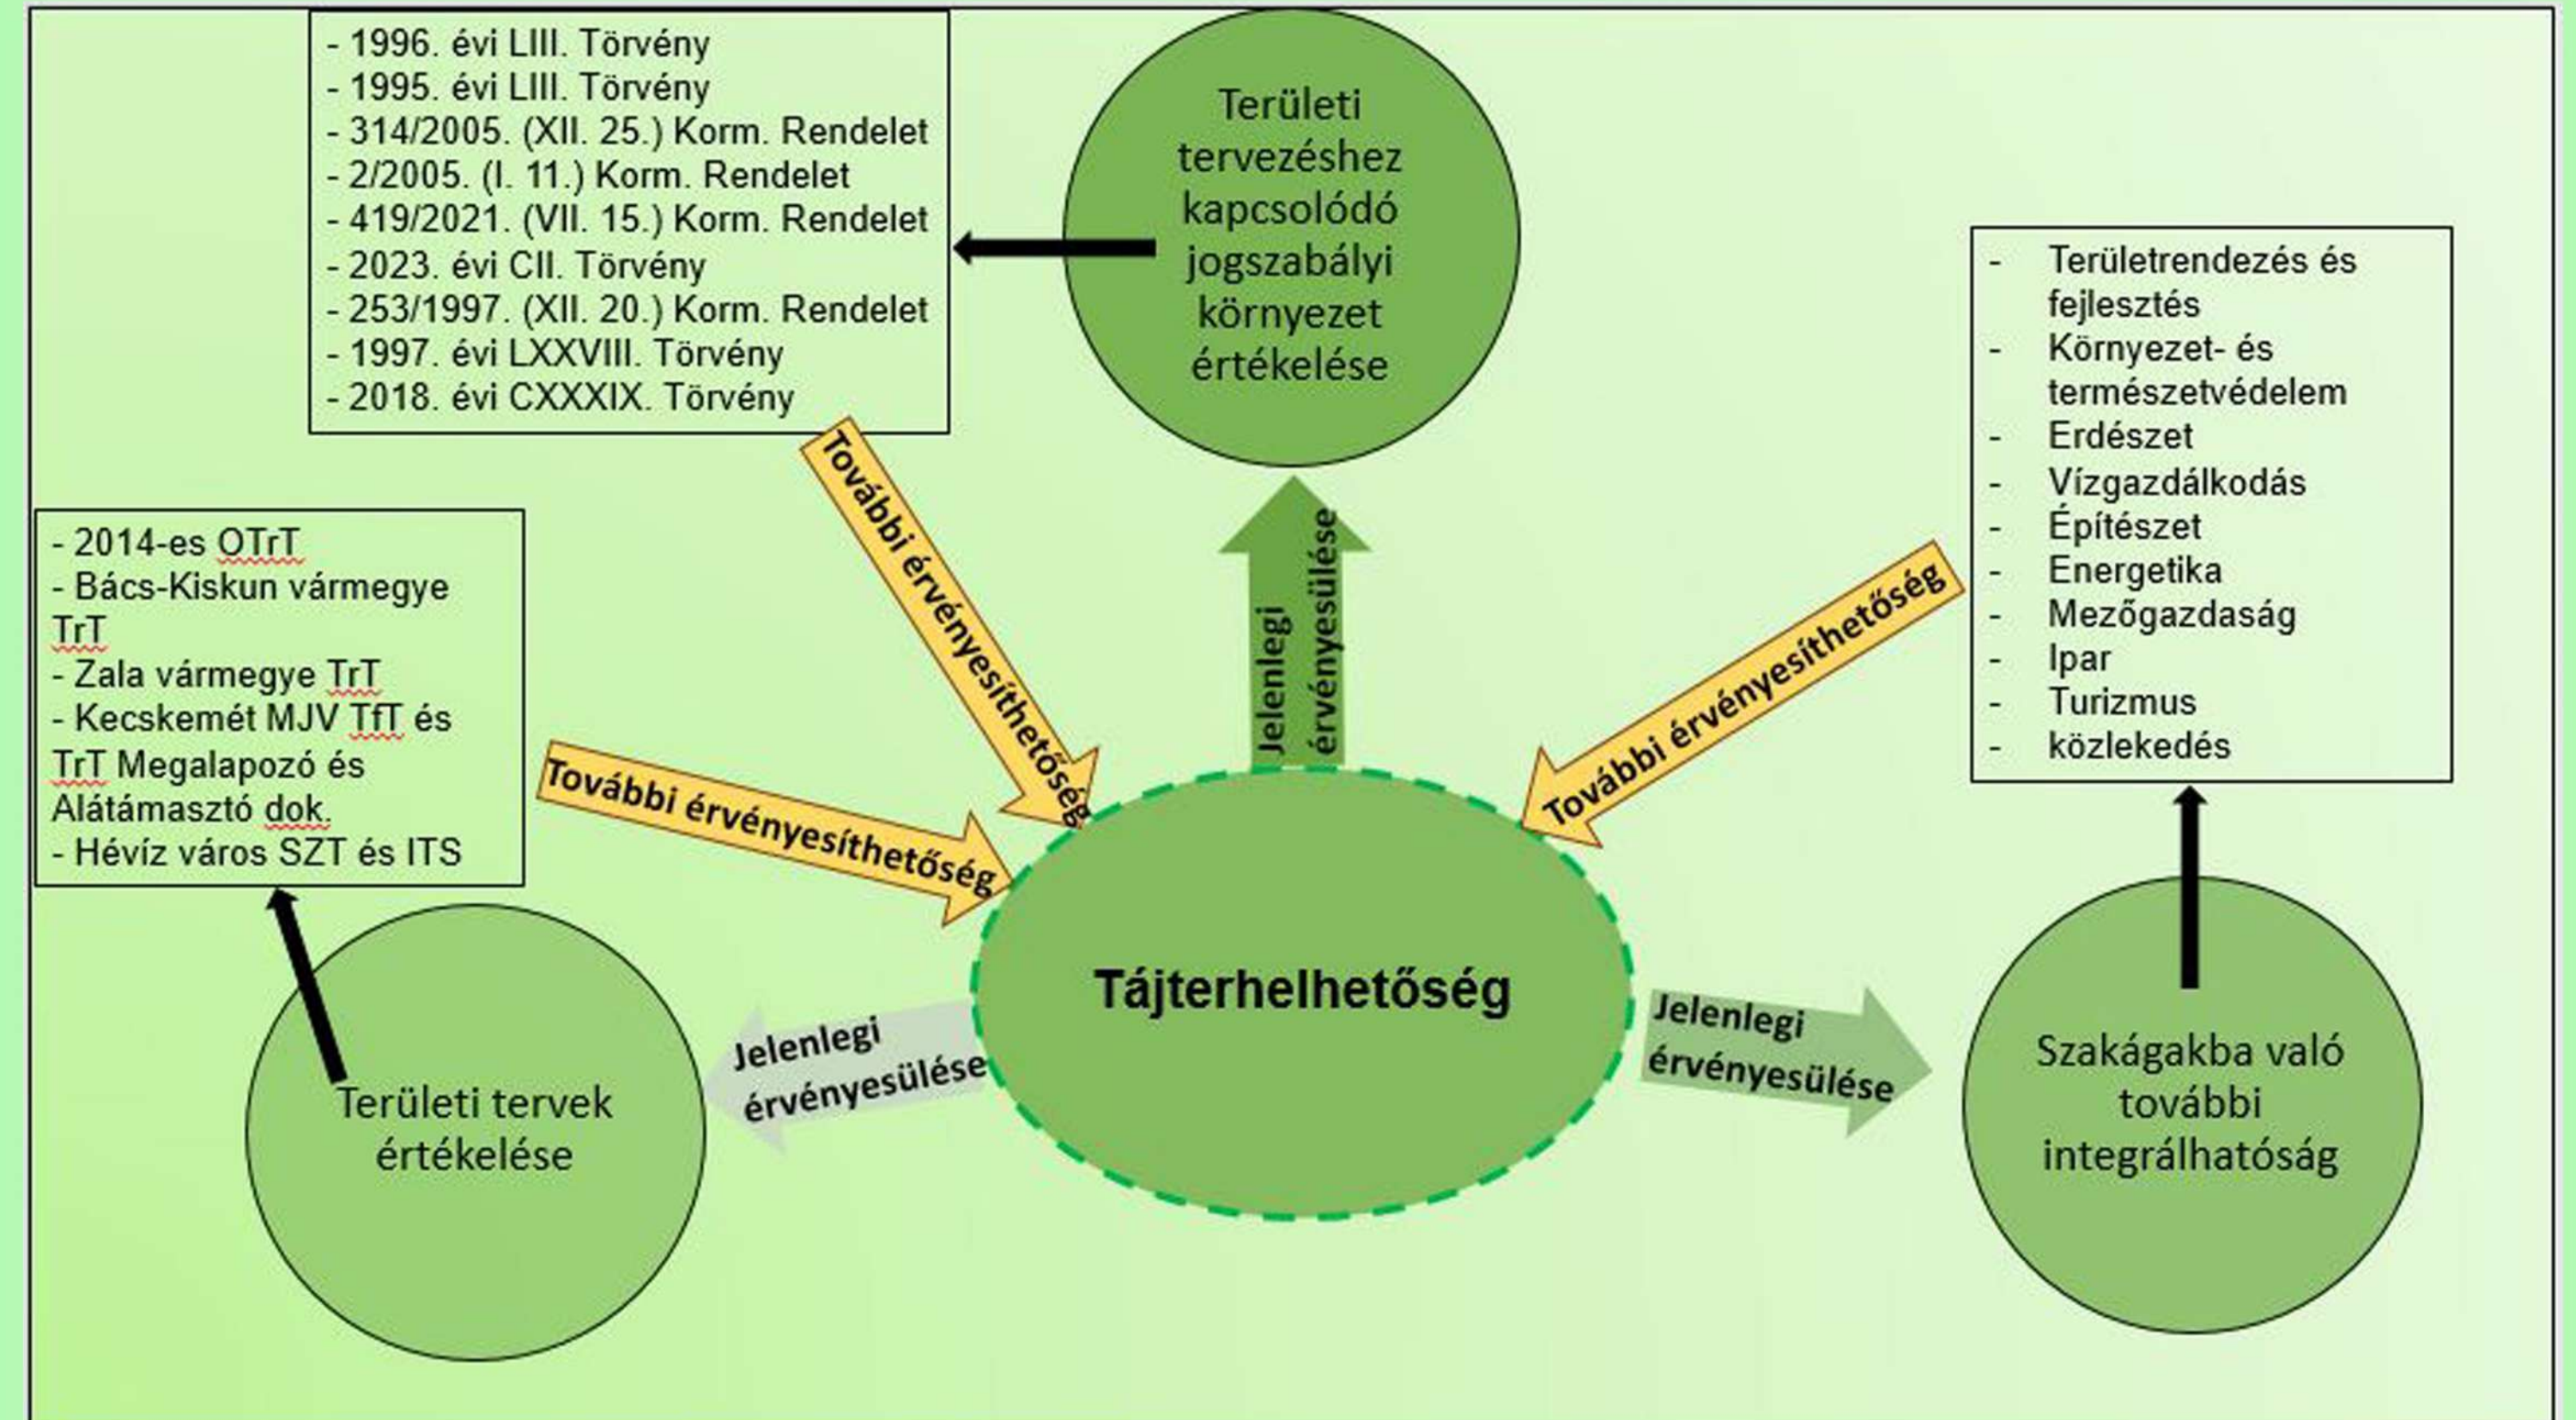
- 1996. évi LIII. Törvény
- 1995. évi LIII. Törvény
- 314/2005. (XII. 25.) Korm. Rendelet
- 2/2005. (I. 11.) Korm. Rendelet
- 419/2021. (VII. 15.) Korm. Rendelet
- 2023. évi CII. Törvény
- 253/1997. (XII. 20.) Korm. Rendelet
- 1997. évi LXXVIII. Törvény
- 2018. évi CXXXIX. Törvény

Területi tervezéshez kapcsolódó jogszabályi környezet értékelése

- Területrendezés és fejlesztés
- Környezet- és természetvédelem
- Erdészet
- Vízgazdálkodás
- Építészet
- Energetika
- Mezőgazdaság
- Ipar
- Turizmus
- közlekedés

További érvényesíthetőség

Jelenlegi érvényesülése

További érvényesíthetőség

- 2014-es OTrT
- Bács-Kiskun vármegye TrT
- Zala vármegye TrT
- Kecskemét MJV TfT és TrT Megalapozó és Alátámasztó dok.
- Hévíz város SZT és ITS

További érvényesíthetőség

Tájterhelhetőség

Jelenlegi érvényesülése

Jelenlegi érvényesülése

Területi tervek értékelése

Szakágakba való további integrálhatóság